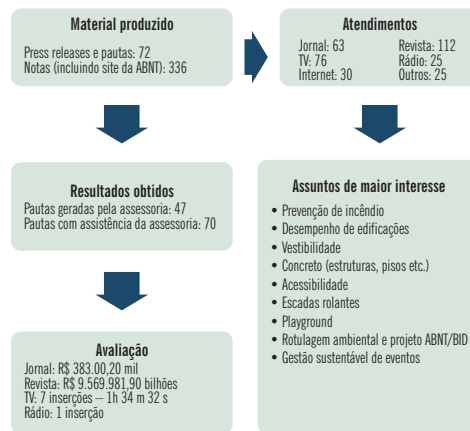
Material produzido

Press releases e pautas: 72
Notas (incluindo site da ABNT): 336

Atendimentos

Jornal: 63
TV: 76
Internet: 30
Revista: 112
Rádio: 25
Outros: 25

Resultados obtidos

Pautas geradas pela assessoria: 47
Pautas com assistência da assessoria: 70

Assuntos de maior interesse

• Prevenção de incêndio
• Desempenho de edificações
• Vestibilidade
• Concreto (estruturas, pisos etc.)
• Acessibilidade
• Escadas rolantes
• Playground
• Rotulagem ambiental e projeto ABNT/BID
• Gestão sustentável de eventos

Avaliação

Jornal: R$ 383.00,20 mil
Revista: R$ 9.569.981,90 bilhões
TV: 7 inserções – 1h 34 m 32 s
Rádio: 1 inserção